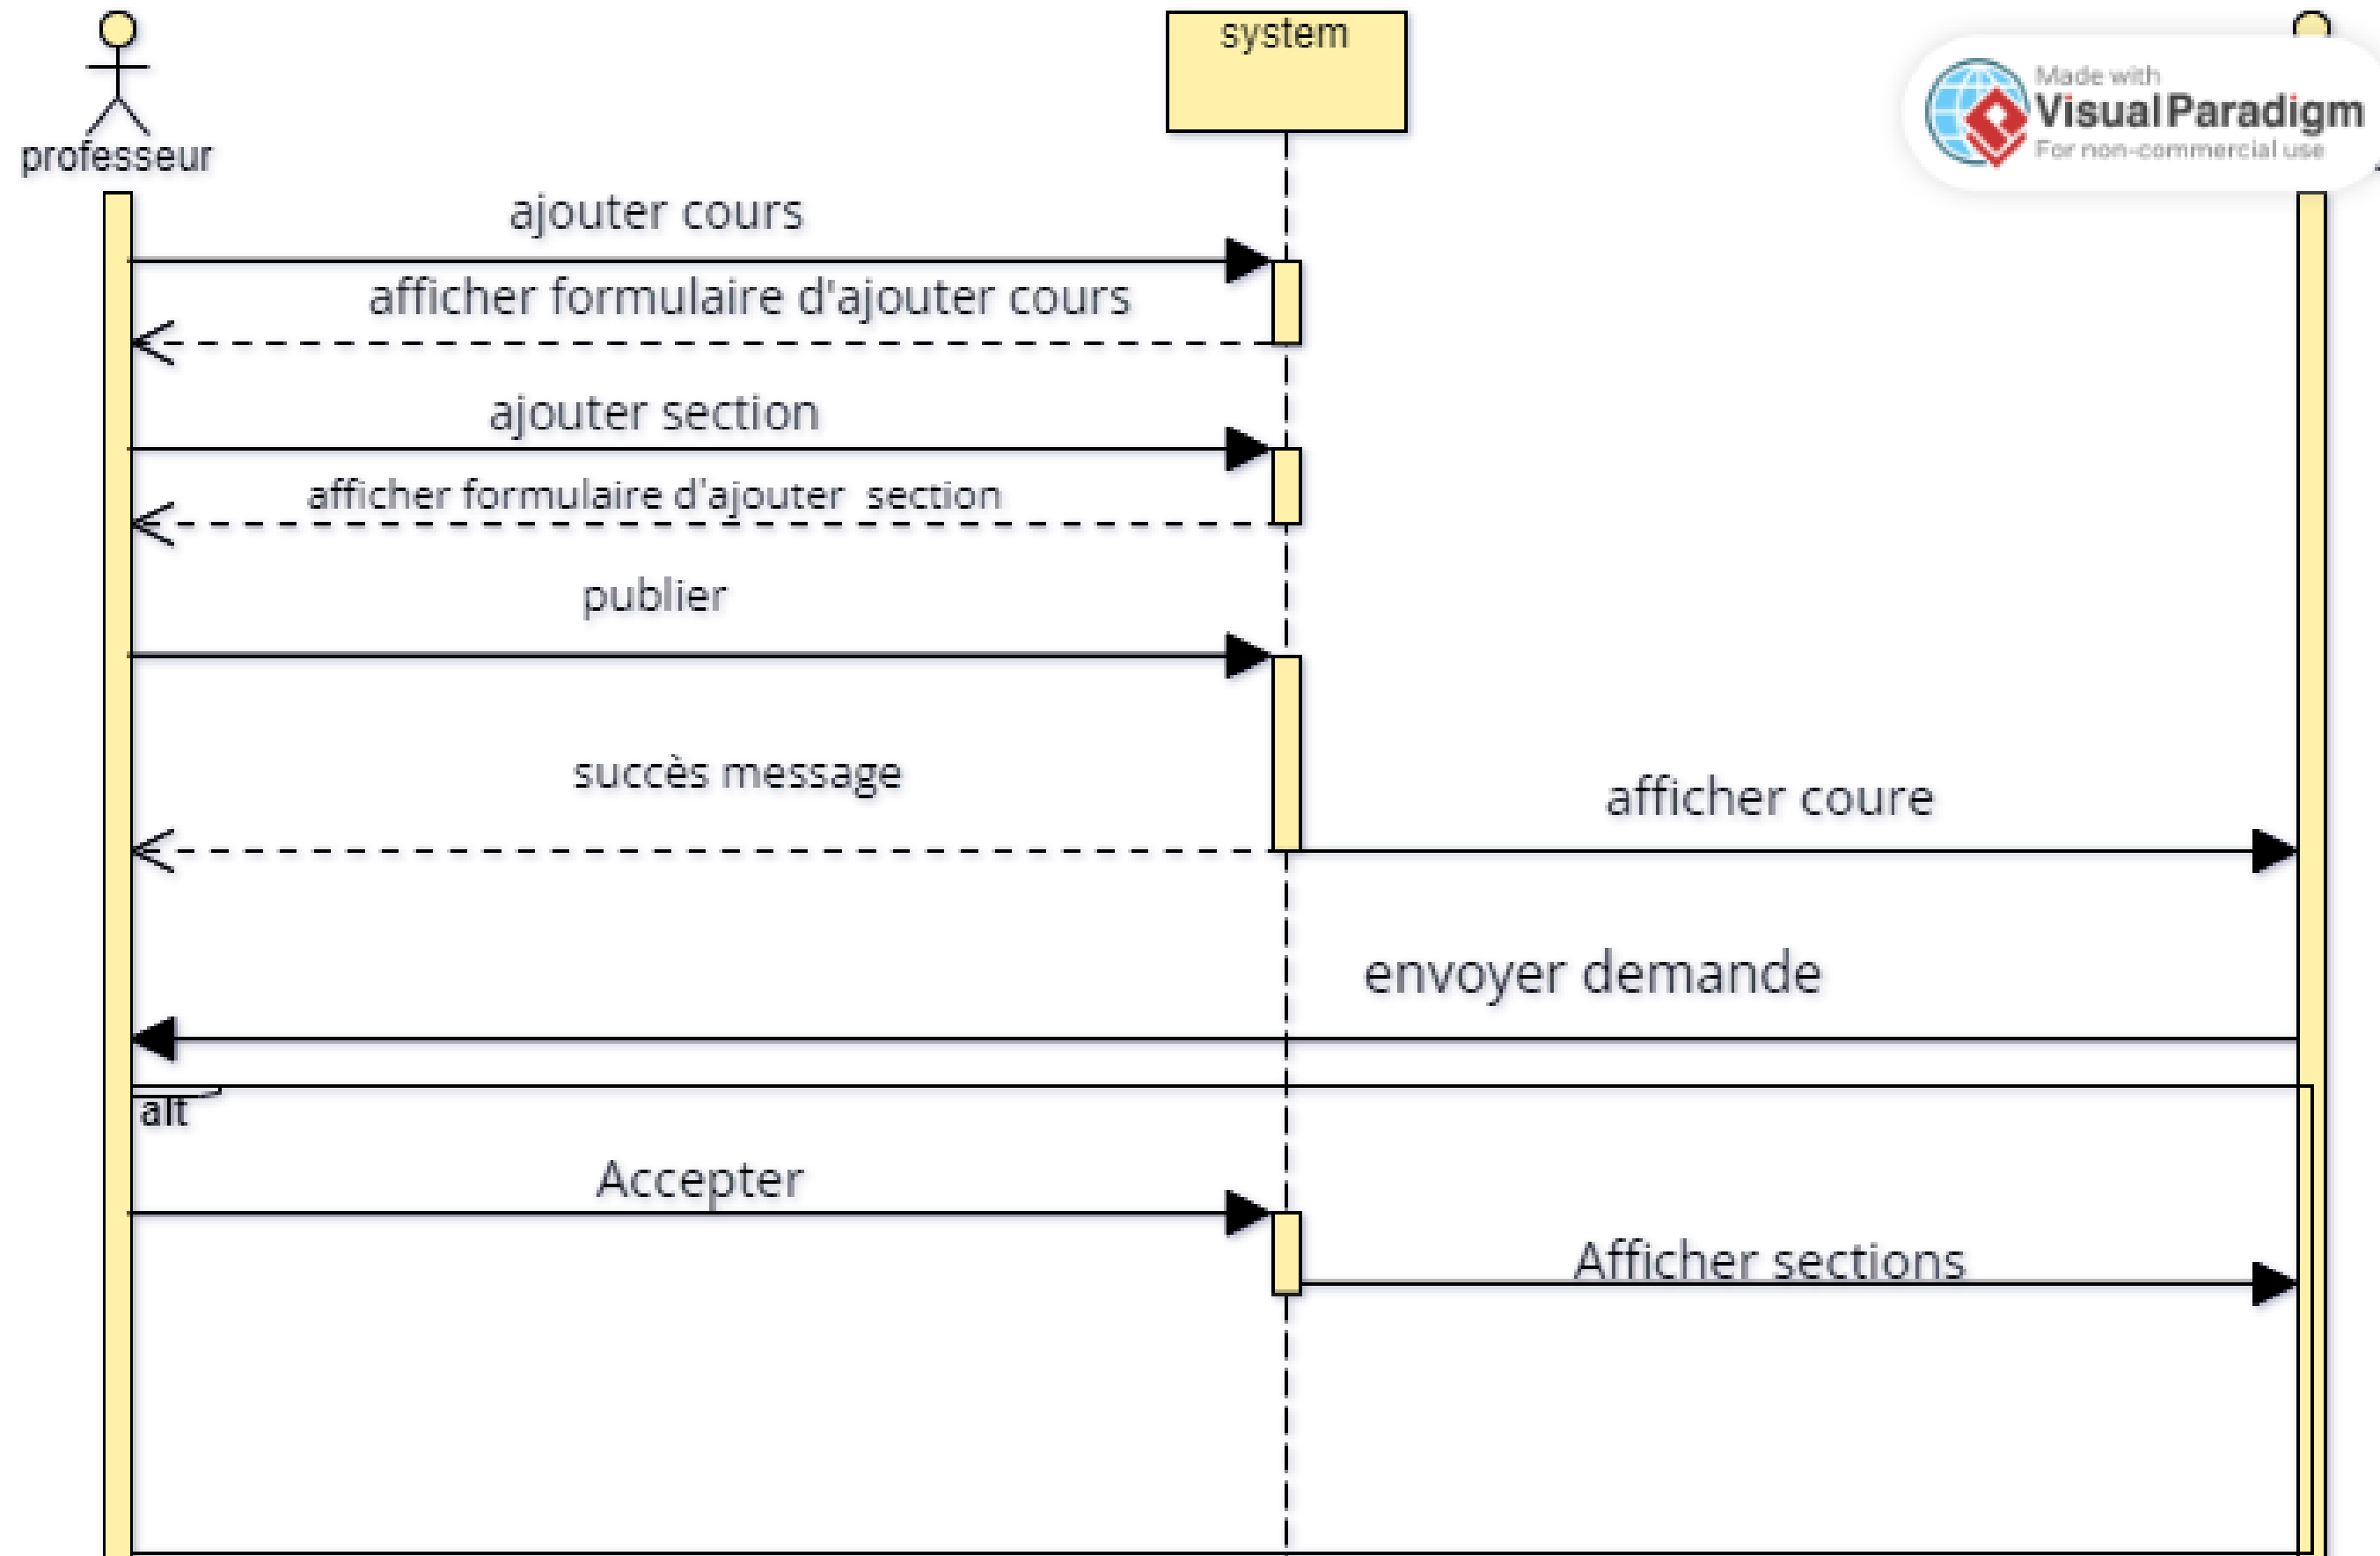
professeur

system

Made with
Visual Paradigm
For non-commercial use

ajouter cours

afficher formulaire d'ajouter cours

ajouter section

afficher formulaire d'ajouter section

publier

succès message

afficher coure

envoyer demande

alt

Accepter

Afficher sections